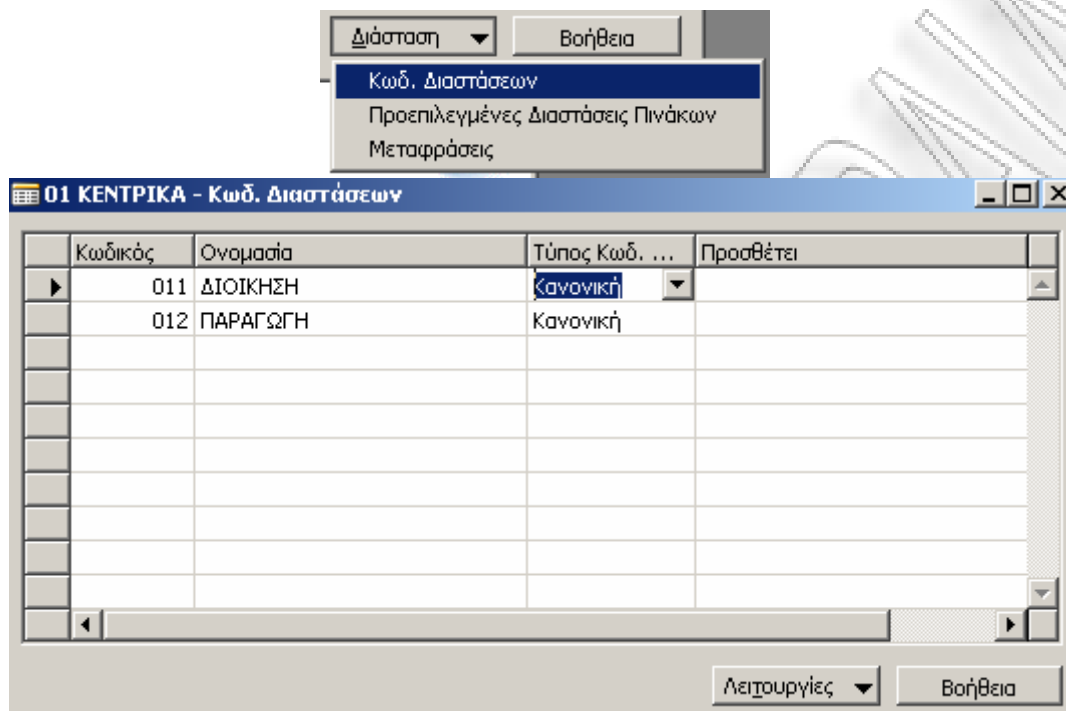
Διάσταση Βοήθεια

Κωδ. Διαστάσεων
Προεπιλεγμένες Διαστάσεις Πινάκων
Μεταφράσεις

01 ΚΕΝΤΡΙΚΑ - Κωδ. Διαστάσεων

| Κωδικός | Ονομασία | Τύπος Κωδ. ... | Προσθέτει |
|---|---|---|---|
| 011 | ΔΙΟΙΚΗΣΗ | Κανονική | |
| 012 | ΠΑΡΑΓΩΓΗ | Κανονική | |

Λειτουργίες Βοήθεια